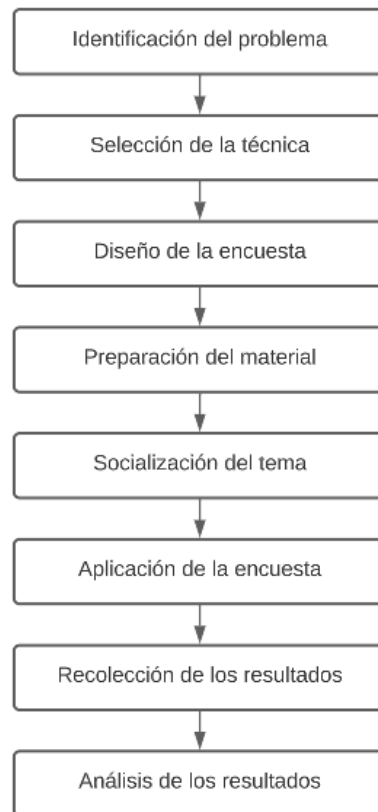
Identificación del problema

Selección de la técnica

Diseño de la encuesta

Preparación del material

Socialización del tema

Aplicación de la encuesta

Recolección de los resultados

Análisis de los resultados